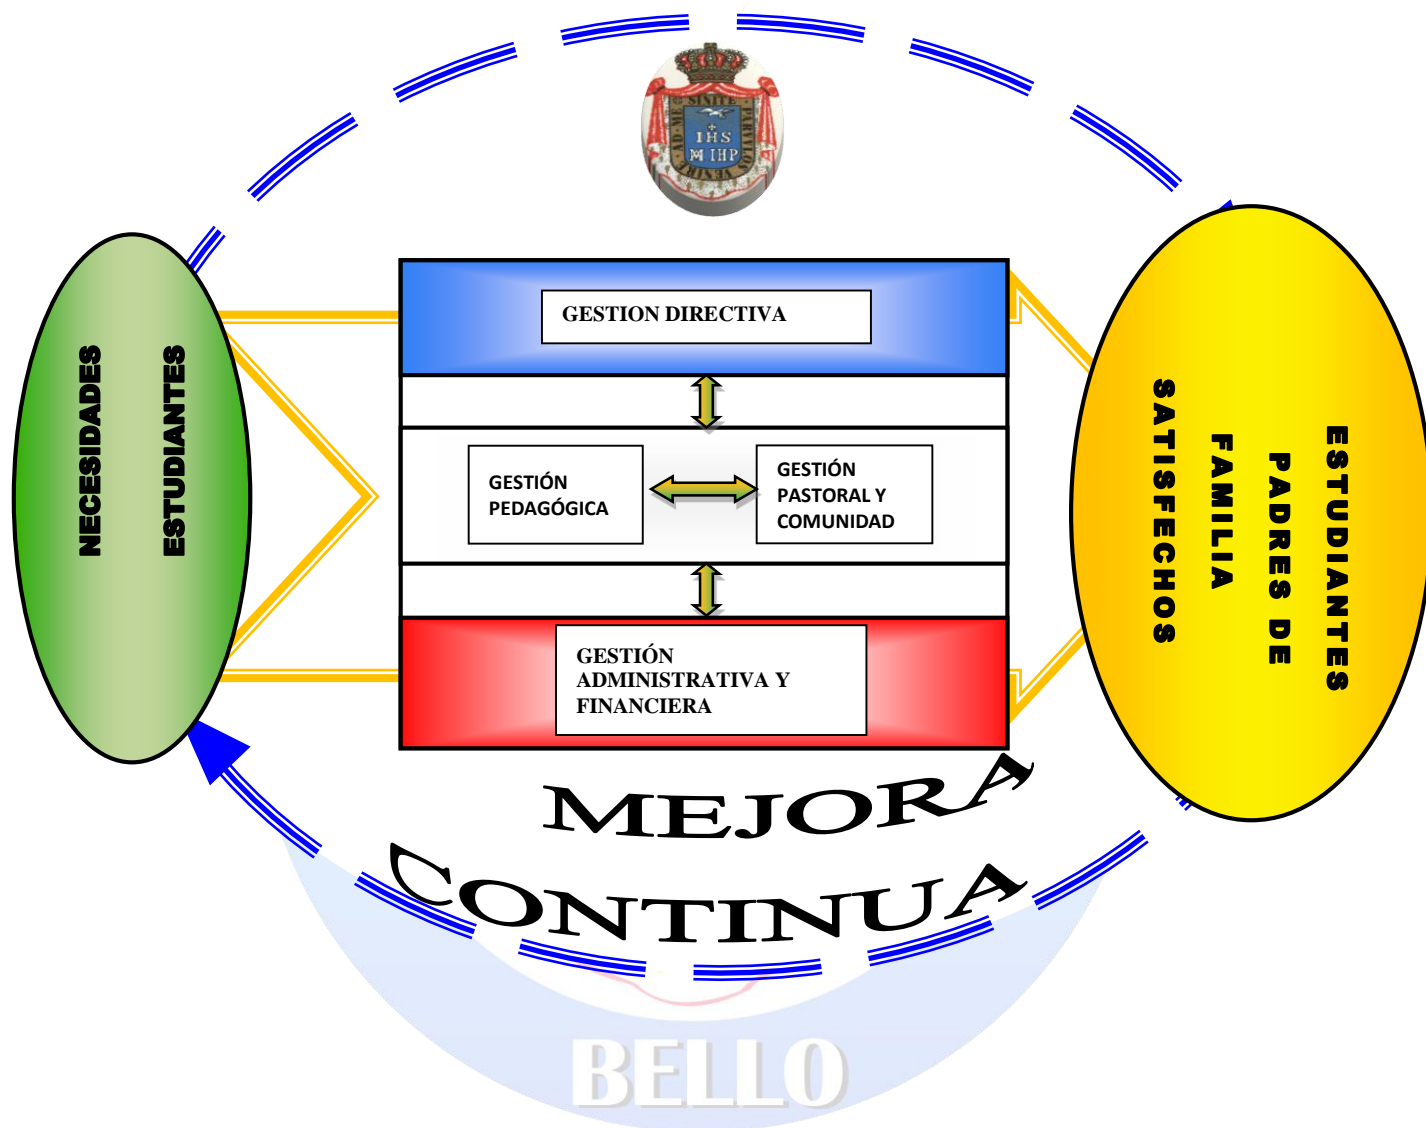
IHS

NECESIDADES

ESTUDIANTES

GESTION DIRECTIVA

GESTIÓN PEDAGÓGICA

GESTIÓN PASTORAL Y COMUNIDAD

GESTIÓN ADMINISTRATIVA Y FINANCIERA

ESTUDIANTES

PADRES DE

FAMILIA

SATISFECHOS

MEJORA

CONTINUA

BELLO